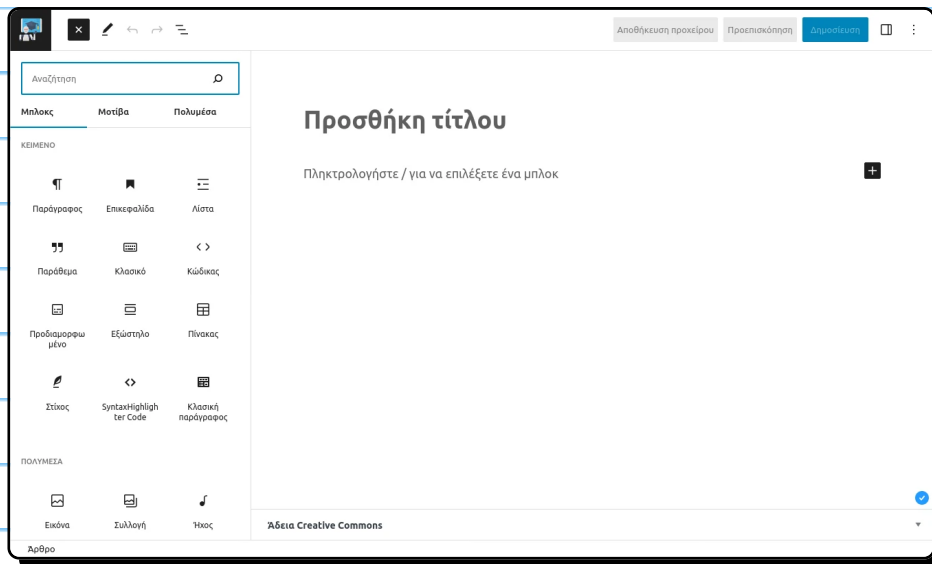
Αποθήκευση προχείρου Προεπισκόπηση Δημοσίευση

Αναζήτηση

Μπλοκς Μοτίβα Πολυμέσα

ΚΕΙΜΕΝΟ

Παράγραφος Επικεφαλίδα Λίστα

Παράθεμα Κλασικό Κώδικας

Προδιαμορφωμένο Εξώστηλο Πίνακας

Στίχος SyntaxHighlighter Code Κλασική παράγραφος

ΠΟΛΥΜΕΣΑ

Εικόνα Συλλογή Ήχος

Άρθρο

Προσθήκη τίτλου

Πληκτρολογήστε / για να επιλέξετε ένα μπλοκ

Άδεια Creative Commons